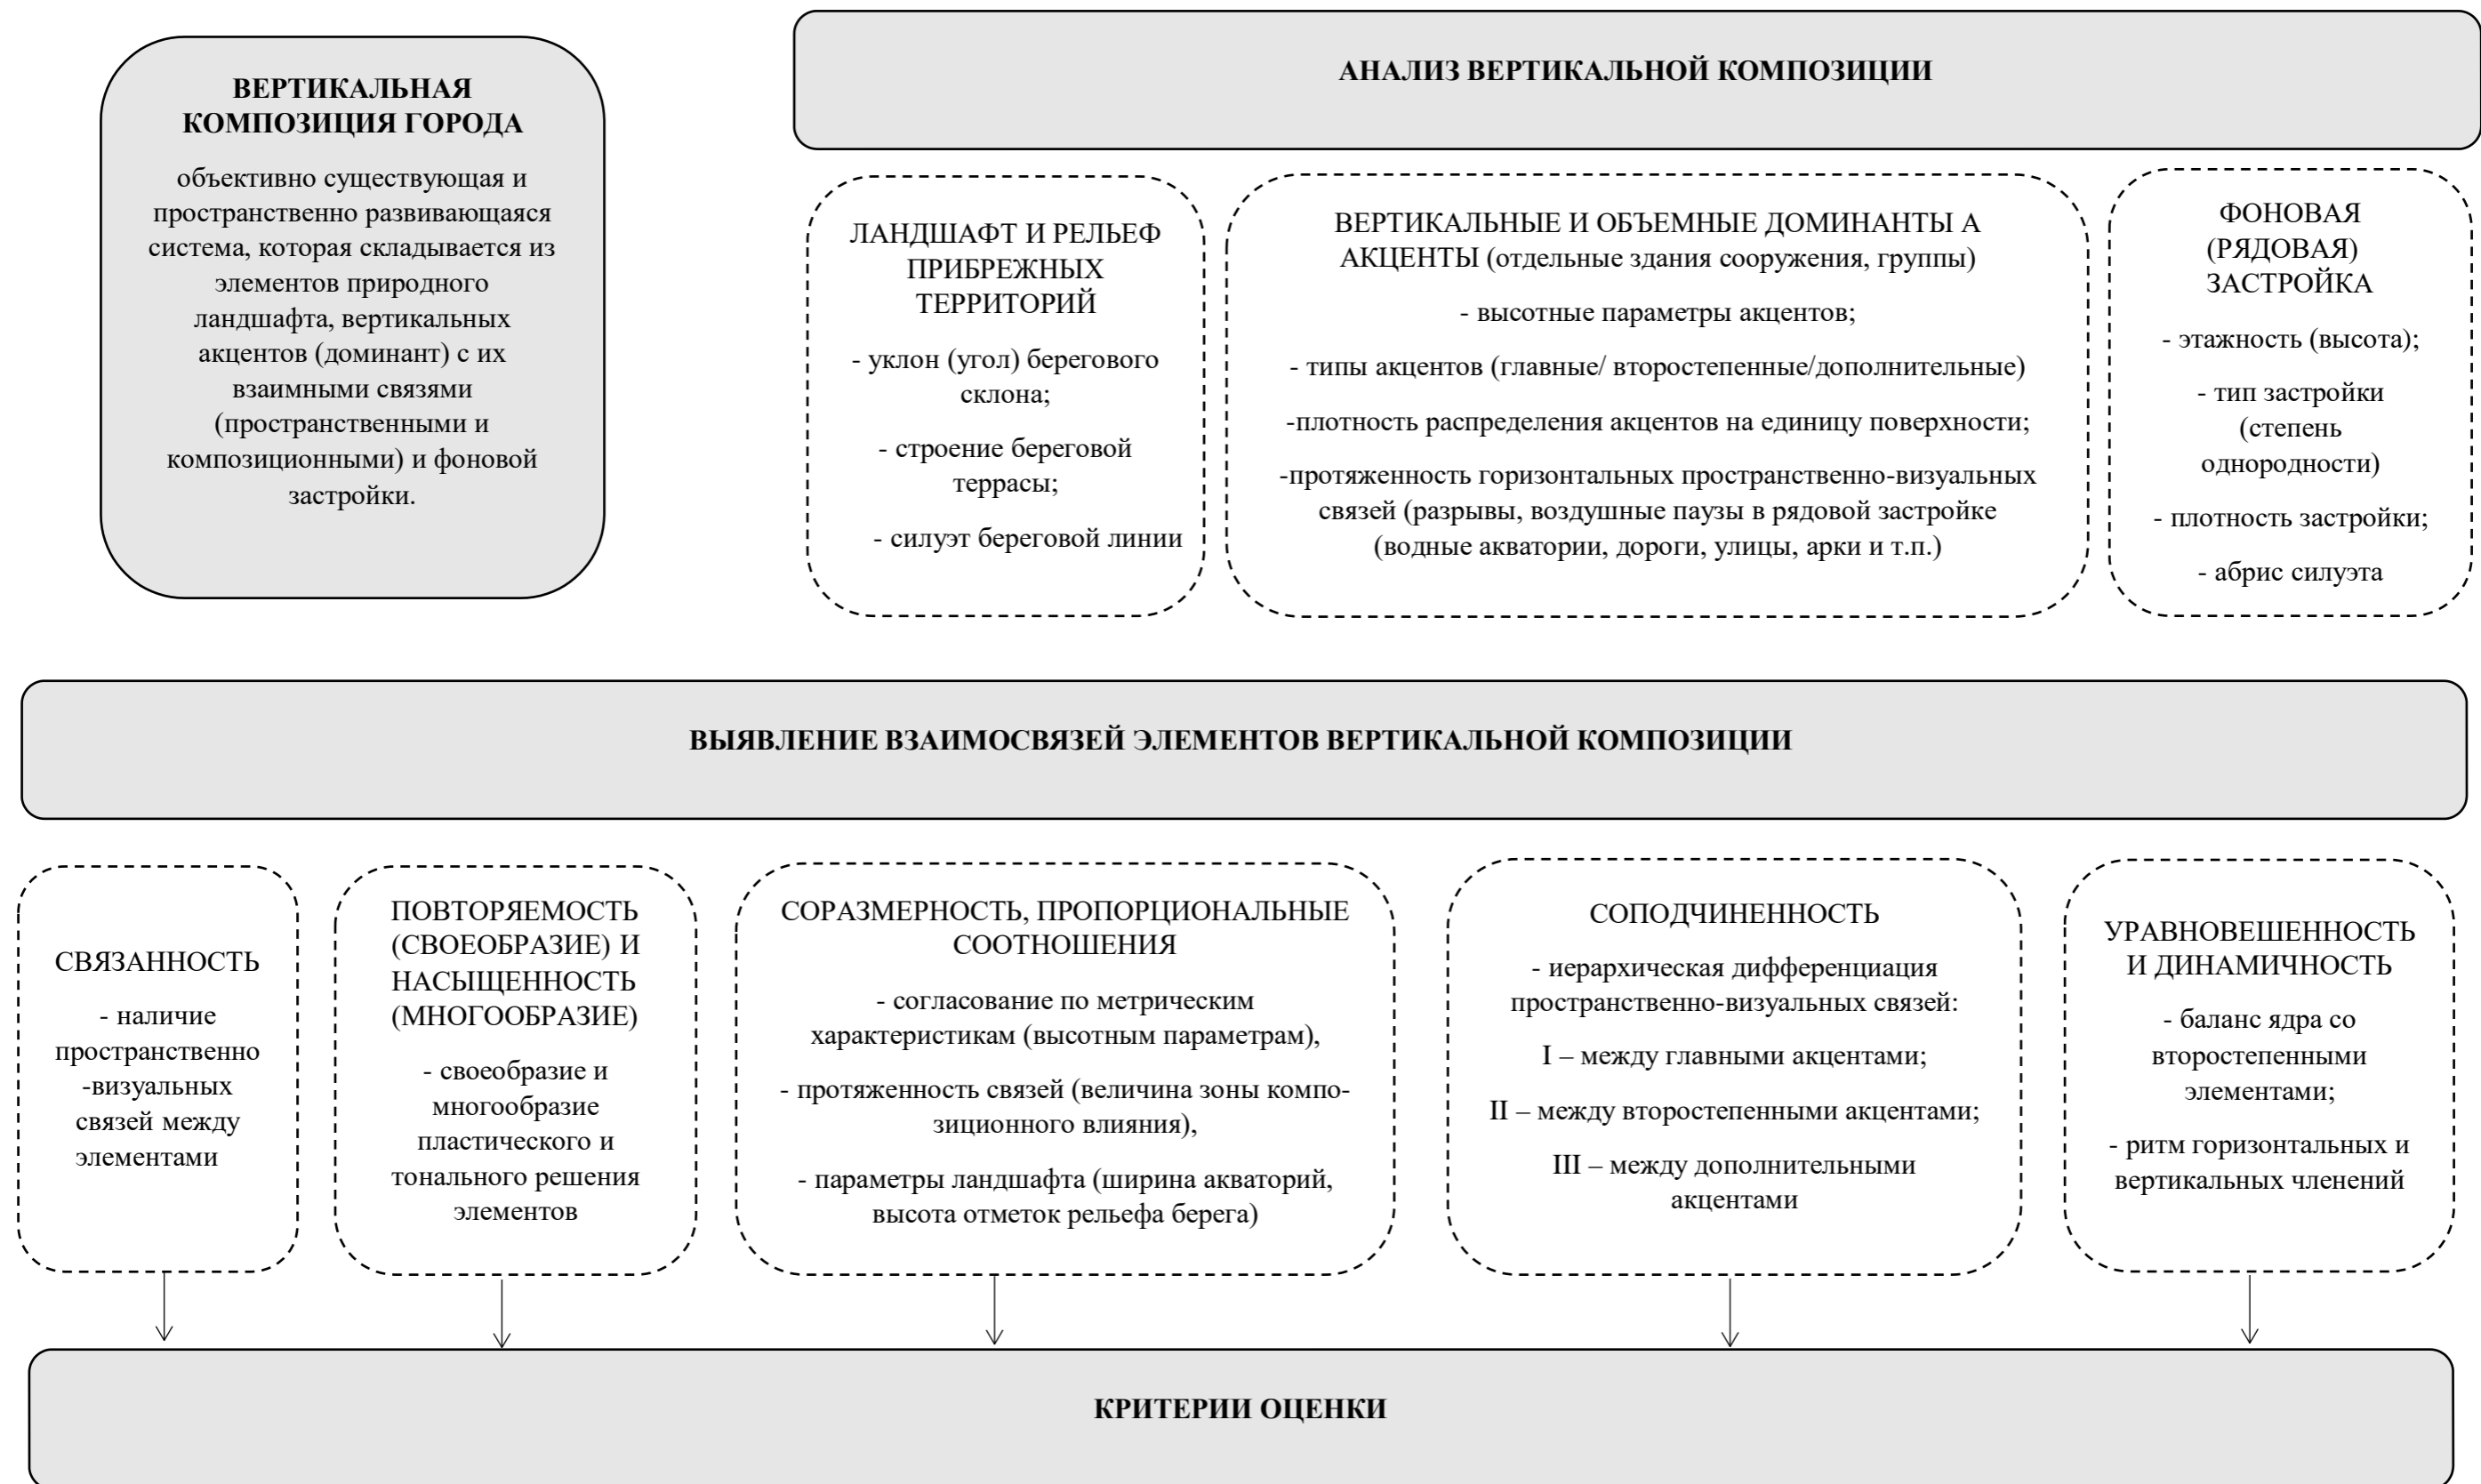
ВЕРТИКАЛЬНАЯ КОМПОЗИЦИЯ ГОРОДА

объективно существующая и пространственно развивающаяся система, которая складывается из элементов природного ландшафта, вертикальных акцентов (доминант) с их взаимными связями (пространственными и композиционными) и фоновой застройки.

АНАЛИЗ ВЕРТИКАЛЬНОЙ КОМПОЗИЦИИ

ЛАНДШАФТ И РЕЛЬЕФ ПРИБРЕЖНЫХ ТЕРРИТОРИЙ

- уклон (угол) берегового склона;

- строение береговой террасы;

- силуэт береговой линии

ВЕРТИКАЛЬНЫЕ И ОБЪЕМНЫЕ ДОМИНАНТЫ А АКЦЕНТЫ (отдельные здания сооружения, группы)

- высотные параметры акцентов;

- типы акцентов (главные/ второстепенные/дополнительные)

-плотность распределения акцентов на единицу поверхности;

-протяженность горизонтальных пространственно-визуальных связей (разрывы, воздушные паузы в рядовой застройке (водные акватории, дороги, улицы, арки и т.п.)

ФОНОВАЯ (РЯДОВАЯ) ЗАСТРОЙКА

- этажность (высота);

- тип застройки (степень однородности)

- плотность застройки;

- абрис силуэта

ВЫЯВЛЕНИЕ ВЗАИМОСВЯЗЕЙ ЭЛЕМЕНТОВ ВЕРТИКАЛЬНОЙ КОМПОЗИЦИИ

СВЯЗАННОСТЬ

- наличие пространственно -визуальных связей между элементами

ПОВТОРЯЕМОСТЬ (СВОЕОБРАЗИЕ) И НАСЫЩЕННОСТЬ (МНОГООБРАЗИЕ)

- своеобразие и многообразие пластического и тонального решения элементов

СОРАЗМЕРНОСТЬ, ПРОПОРЦИОНАЛЬНЫЕ СООТНОШЕНИЯ

- согласование по метрическим характеристикам (высотным параметрам),

- протяженность связей (величина зоны композиционного влияния),

- параметры ландшафта (ширина акваторий, высота отметок рельефа берега)

СОПОДЧИНЕННОСТЬ

- иерархическая дифференциация пространственно-визуальных связей:

I – между главными акцентами;

II – между второстепенными акцентами;

III – между дополнительными акцентами

УРАВНОВЕШЕННОСТЬ И ДИНАМИЧНОСТЬ

- баланс ядра со второстепенными элементами;

- ритм горизонтальных и вертикальных членений

КРИТЕРИИ ОЦЕНКИ